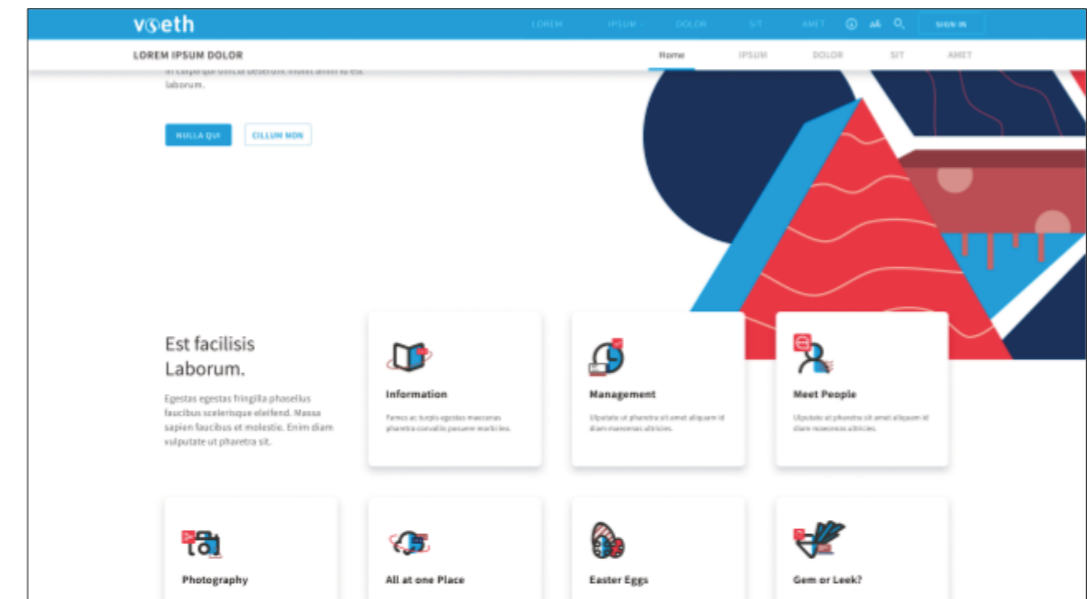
vseth LOREM IPSUM DOLOR SIT AMET SIGN IN

LOREM IPSUM DOLOR

Home IPSUM DOLOR SIT AMET

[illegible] laborum.

NULLA QUI CILLUM NON

Est facilisis Laborum.

Egestas egestas fringilla phasellus faucibus scelerisque eleifend. Massa sapien faucibus et molestie. Enim diam vulputate ut pharetra sit.

Information

Fames ac turpis egestas maecenas pharetra convallis posuere morbi leo.

Management

Ulputate ut pharetra sit amet aliquam id diam maecenas ultricies.

Meet People

Ulputate ut pharetra sit amet aliquam id diam maecenas ultricies.

Photography

All at one Place

Easter Eggs

Gem or Leek?